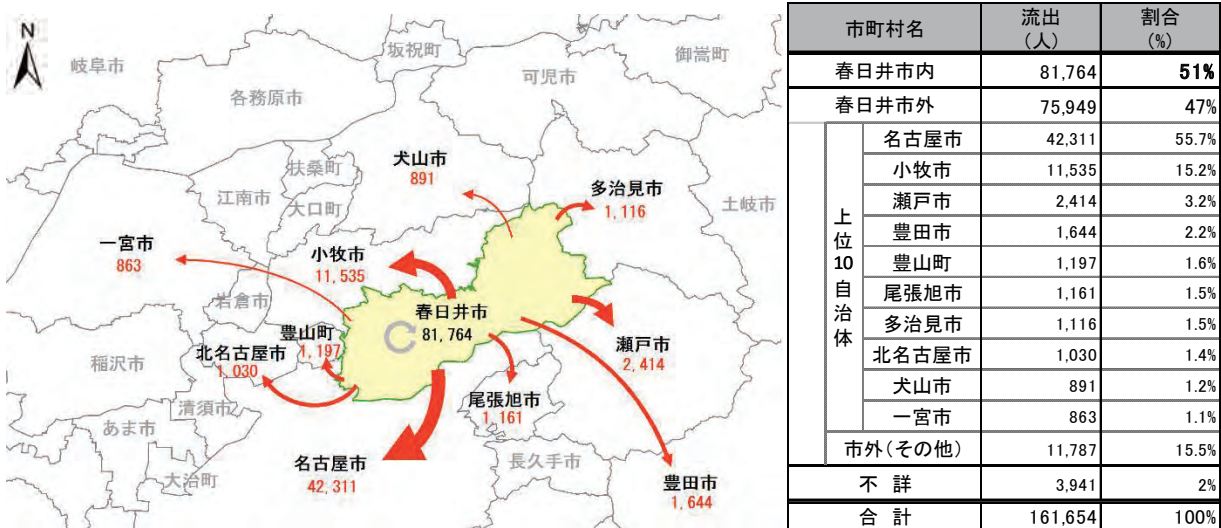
N

岐阜市
坂祝町
御嵩町
各務原市
可児市
扶桑町
犬山市
891
江南市
大口町
多治見市
1,116
土岐市
一宮市
863
小牧市
11,535
岩倉市
春日井市
81,764
豊山町
1,197
瀬戸市
2,414
北名古屋市
1,030
稲沢市
清須市
尾張旭市
1,161
あま市
長久手市
大治町
名古屋市
42,311
豊田市
1,644

| 市町村名 | | 流出（人） | 割合（%） |
|---|---|---|---|
| 春日井市内 | | 81,764 | 51% |
| 春日井市外 | | 75,949 | 47% |
| 上位10自治体 | 名古屋市 | 42,311 | 55.7% |
| | 小牧市 | 11,535 | 15.2% |
| | 瀬戸市 | 2,414 | 3.2% |
| | 豊田市 | 1,644 | 2.2% |
| | 豊山町 | 1,197 | 1.6% |
| | 尾張旭市 | 1,161 | 1.5% |
| | 多治見市 | 1,116 | 1.5% |
| | 北名古屋市 | 1,030 | 1.4% |
| | 犬山市 | 891 | 1.2% |
| | 一宮市 | 863 | 1.1% |
| | 市外（その他） | 11,787 | 15.5% |
| 不　詳 | | 3,941 | 2% |
| 合　計 | | 161,654 | 100% |